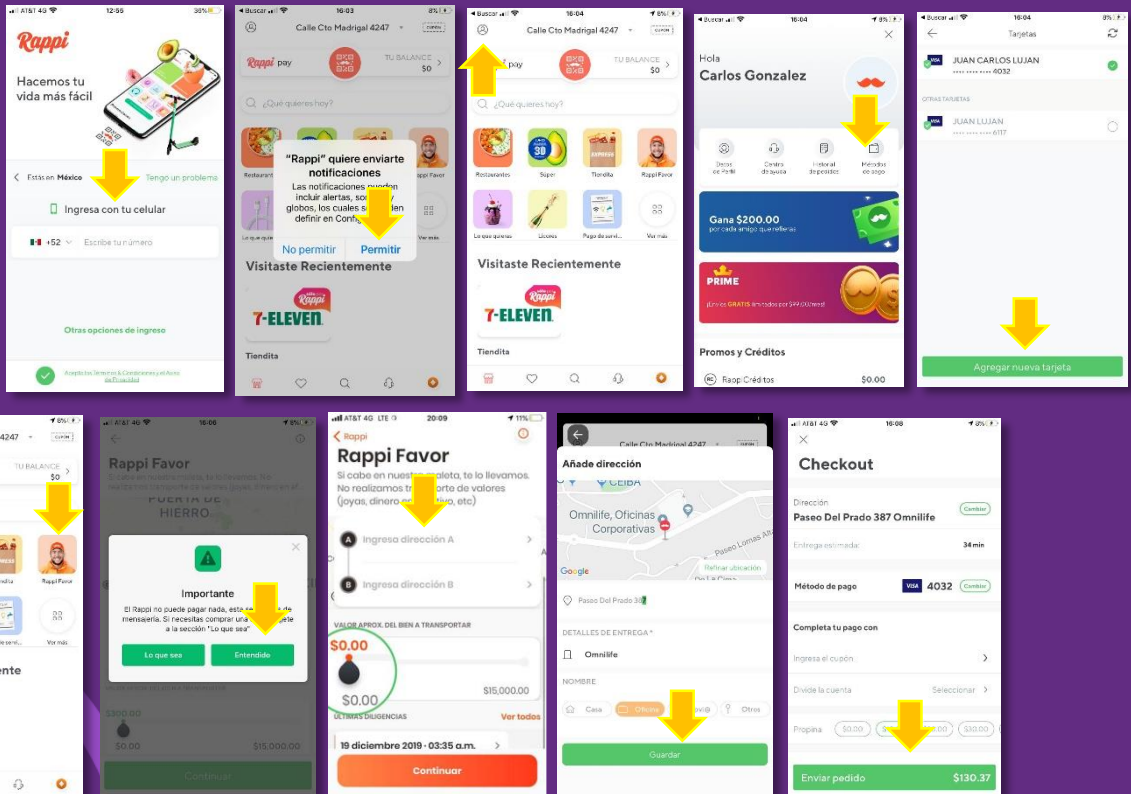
AT&T 4G 12:55 38%
Rappi
Hacemos tu vida más fácil
Estás en México Tengo un problema
Ingresa con tu celular
+52 Escribe tu número
Otras opciones de ingreso
Acepto los Términos & Condiciones y el Aviso de Privacidad

16:03
Calle Cto Madrigal 4247
CUPÓN
Rappi pay TU BALANCE $0
¿Qué quieres hoy?
"Rappi" quiere enviarte notificaciones
Las notificaciones pueden incluir alertas, sonidos y globos, los cuales se pueden definir en Configuración.
No permitir Permitir
Restaurantes Rappi Favor
Lo que quieras Ver más
Visitaste Recientemente
7-ELEVEN
Tiendita

Buscar 16:04 8%
Calle Cto Madrigal 4247
CUPÓN
Rappi pay TU BALANCE $0
¿Qué quieres hoy?
Restaurantes Super Tiendita RappiFavor
Lo que quieras Licores Pago de servi... Ver más
Visitaste Recientemente
7-ELEVEN
Tiendita

Buscar 16:04 8%
Hola
Carlos Gonzalez
Datos de Perfil Centro de ayuda Historial de pedidos Métodos de pago
Gana $200.00
por cada amigo que refieras
PRIME
¡Envíos GRATIS ilimitados por $99.00/mes!
Promos y Créditos
Rappi Créditos $0.00

Buscar 16:04 8%
Tarjetas
JUAN CARLOS LUJAN
**** **** **** 4032
OTRAS TARJETAS
JUAN LUJAN
**** **** **** 6117
Agregar nueva tarjeta

AT&T 4G
4247
CUPÓN
TU BALANCE $0
tiendita Rappi Favor
Ver más
ente

16:06
Rappi Favor
PUERTA DE HIERRO
Importante
El Rappi no puede pagar nada, este es un servicio de mensajería. Si necesitas comprar una cosa, vete a la sección "Lo que sea"
Lo que sea Entendido
$200.00
$0.00 $15,000.00
Continuar

AT&T 4G LTE 20:09 11%
Rappi
Rappi Favor
Si cabe en nuestra maleta, te lo llevamos. No realizamos transporte de valores (joyas, dinero en efectivo, etc)
Ingresa dirección A
Ingresa dirección B
VALOR APROX. DEL BIEN A TRANSPORTAR
$0.00
$0.00 $15,000.00
ÚLTIMAS DILIGENCIAS Ver todos
19 diciembre 2019 - 03:35 a.m.
Continuar

Calle Cto Madrigal 4247
Añade dirección
CEIBA
Omnilife, Oficinas Corporativas
Paseo Lomas Altas
Refinar ubicación
Google
Paseo Del Prado 387
DETALLES DE ENTREGA *
Omnilife
NOMBRE
Casa Oficina Novi@ Otros
Guardar

AT&T 16:08 8%
Checkout
Dirección
Paseo Del Prado 387 Omnilife Cambiar
Entrega estimada: 34 min
Método de pago VISA 4032 Cambiar
Completa tu pago con
Ingresa el cupón
Divide la cuenta Seleccionar
Propina $0.00 $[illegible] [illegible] $30.00
Enviar pedido $130.37